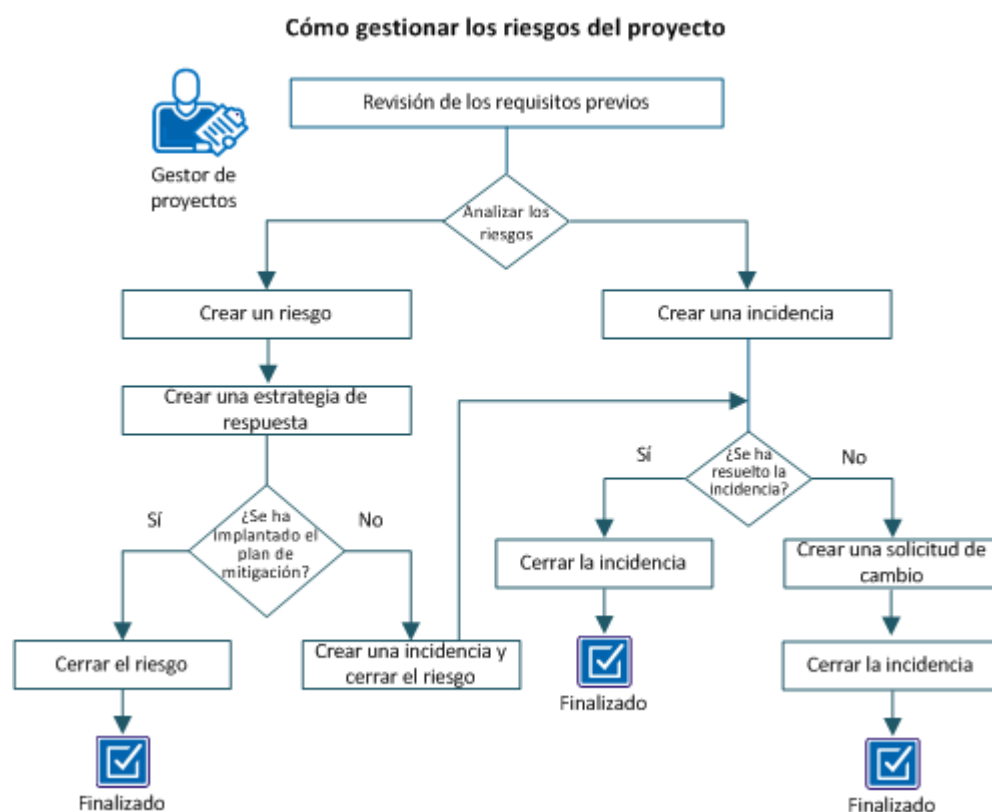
Cómo gestionar los riesgos del proyecto

Gestor de proyectos

Revisión de los requisitos previos

Analizar los riesgos

Crear un riesgo

Crear una incidencia

Crear una estrategia de respuesta

Sí

¿Se ha implantado el plan de mitigación?

No

Sí

¿Se ha resuelto la incidencia?

No

Cerrar la incidencia

Crear una solicitud de cambio

Cerrar el riesgo

Crear una incidencia y cerrar el riesgo

Finalizado

Cerrar la incidencia

Finalizado

Finalizado